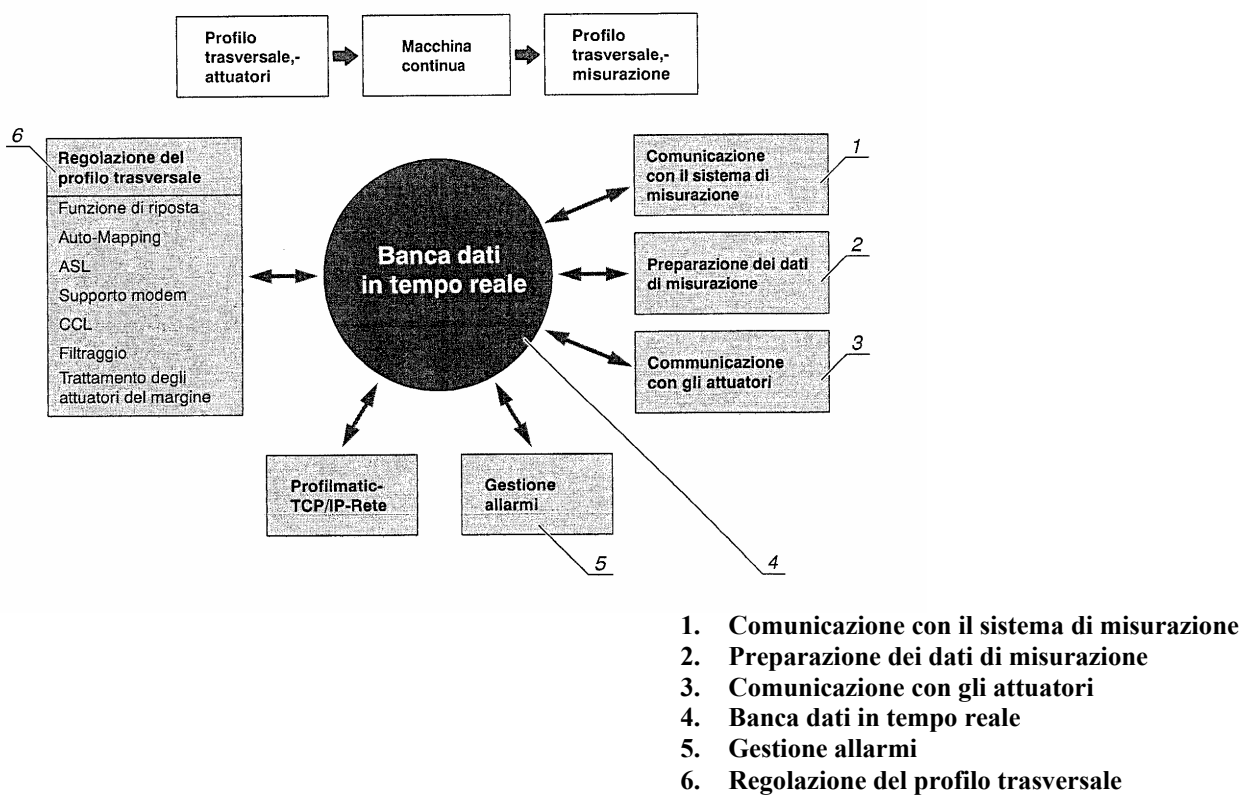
Profilo trasversale,-attuatori

Macchina continua

Profilo trasversale,-misurazione

6

Regolazione del profilo trasversale

Funzione di riposta

Auto-Mapping

ASL

Supporto modem

CCL

Filtraggio

Trattamento degli attuatori del margine

Banca dati in tempo reale

1

Comunicazione con il sistema di misurazione

2

Preparazione dei dati di misurazione

3

Communicazione con gli attuatori

Profilmatic-TCP/IP-Rete

Gestione allarmi

5

4

1. Comunicazione con il sistema di misurazione
2. Preparazione dei dati di misurazione
3. Comunicazione con gli attuatori
4. Banca dati in tempo reale
5. Gestione allarmi
6. Regolazione del profilo trasversale